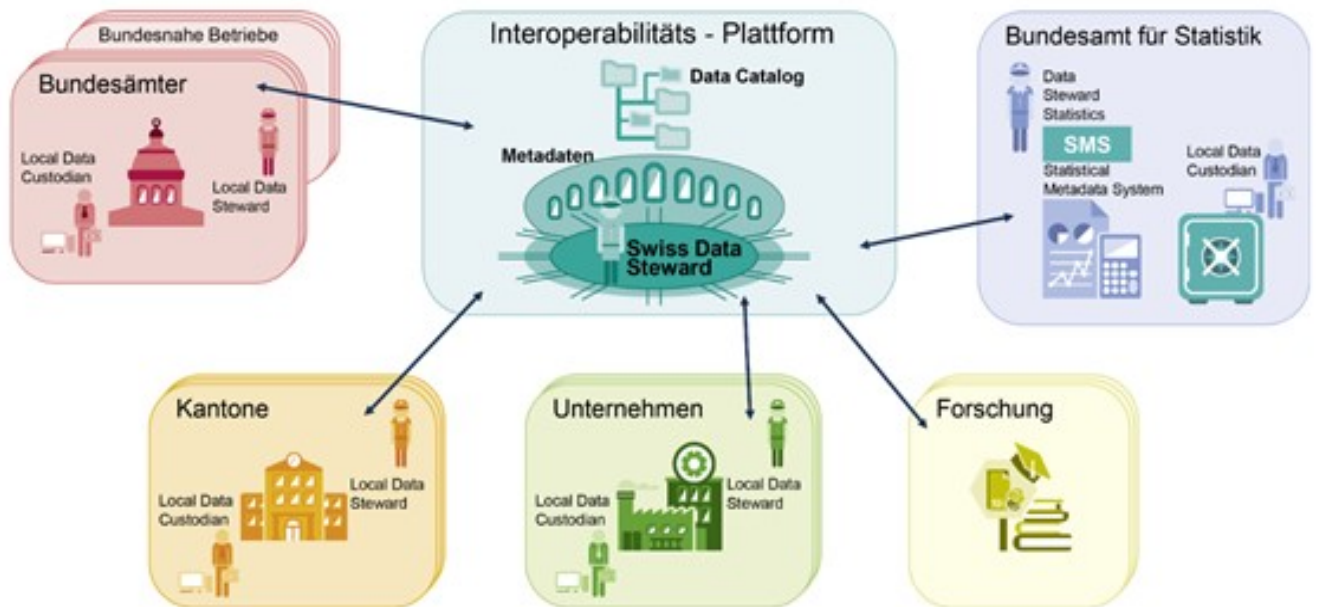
Bundesnahe Betriebe

Bundesämter

Local Data Custodian

Local Data Steward

Interoperabilitäts - Plattform

Data Catalog

Metadaten

Swiss Data Steward

Bundesamt für Statistik

Data Steward Statistics

SMS

Statistical Metadata System

Local Data Custodian

Kantone

Local Data Custodian

Local Data Steward

Unternehmen

Local Data Custodian

Local Data Steward

Forschung